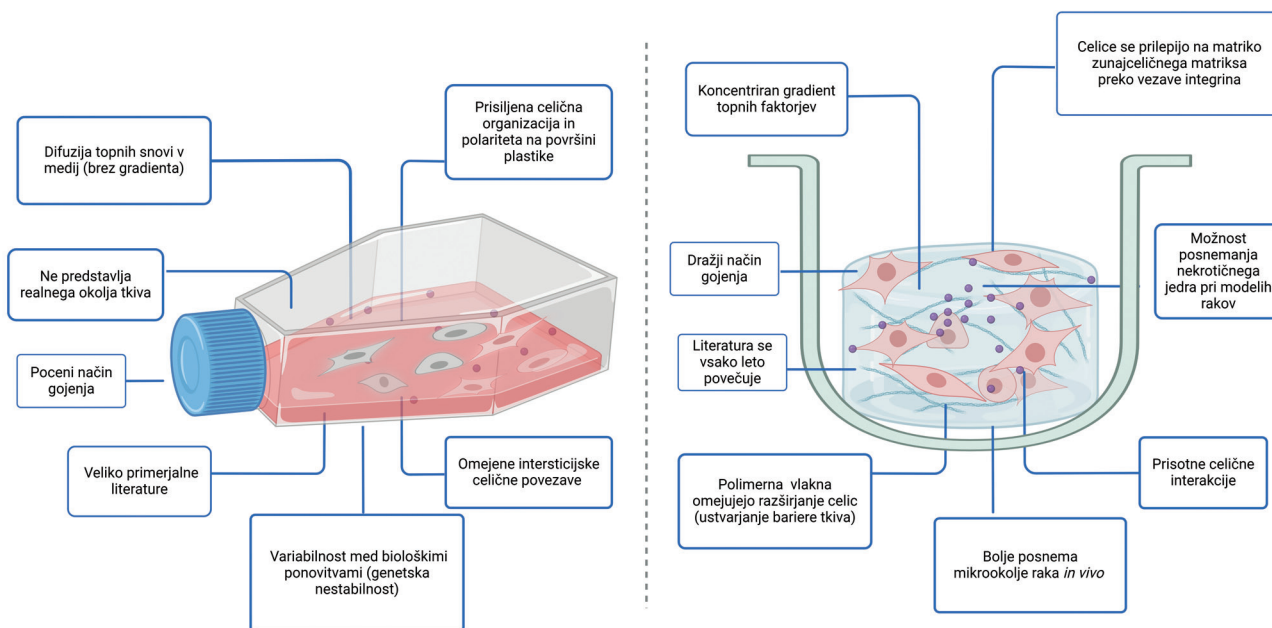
Prisiljena celična organizacija in polaritena na površini plastike

Difuzija topnih snovi v medij (brez gradienta)

Ne predstavlja realnega okolja tkiva

Poceni način gojenja

Veliko primerjalne literature

Omejene intersticijske celične povezave

Variabilnost med biološkimi ponovitvami (genetska nestabilnost)

Celice se prilepijo na matriko zunajceličnega matriksa preko vezave integrina

Koncentriran gradient topnih faktorjev

Dražji način gojenja

Možnost posnemanja nekrotičnega jedra pri modelih rakov

Literatura se vsako leto povečuje

Polimerna vlakna omejujejo razširjanje celic (ustvarjanje bariere tkiva)

Prisotne celične interakcije

Bolje posnema mikrookolje raka *in vivo*